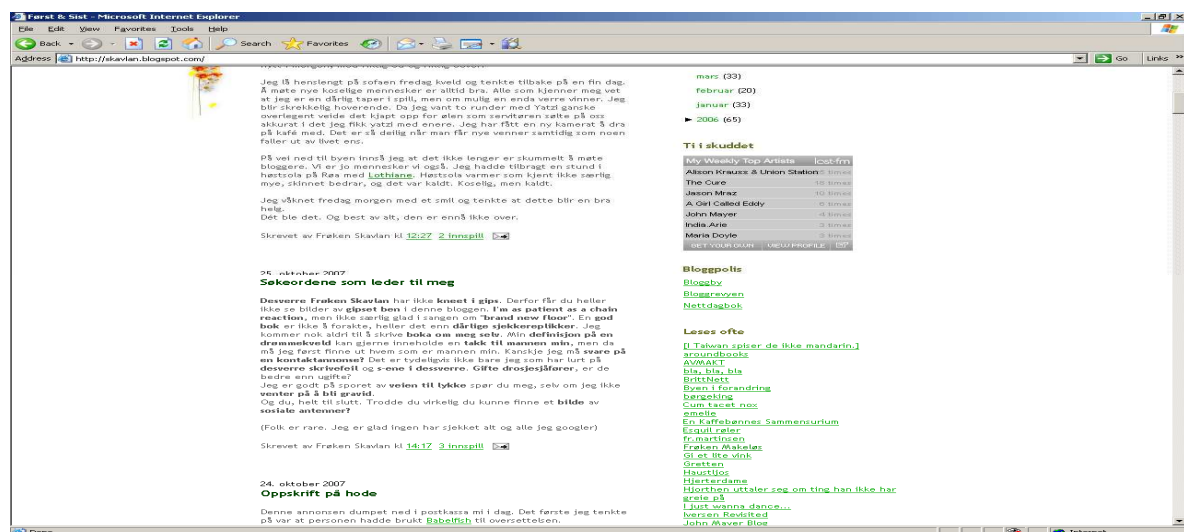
Først & Sist - Microsoft Internet Explorer

File Edit View Favorites Tools Help

Back Search Favorites

Address http://skavlan.blogspot.com/ Go Links

Jeg lå henslengt på sofaen fredag kveld og tenkte tilbake på en fin dag. Å møte nye koselige mennesker er alltid bra. Alle som kjenner meg vet at jeg er en dårlig taper i spill, men om mulig en enda verre vinner. Jeg blir skrekkelig hoverende. Da jeg vant to runder med Yatzi ganske overlegent veide det kjapt opp for ølen som servitøren sølte på oss akkurat i det jeg fikk yatzi med enere. Jeg har fått en ny kamerat å dra på kafé med. Det er så deilig når man får nye venner samtidig som noen faller ut av livet ens.

På vei ned til byen innså jeg at det ikke lenger er skummelt å møte bloggere. Vi er jo mennesker vi også. Jeg hadde tilbragt en stund i høstsola på Røa med Lothiane. Høstsola varmer som kjent ikke særlig mye, skinnet bedrar, og det var kaldt. Koselig, men kaldt.

Jeg våknet fredag morgen med et smil og tenkte at dette blir en bra helg.
Det ble det. Og best av alt, den er ennå ikke over.

Skrevet av Frøken Skavlan kl 12:27 2 innspill

25. oktober 2007
Søkeordene som leder til meg

Desverre Frøken Skavlan har ikke kneet i gips. Derfor får du heller ikke se bilder av gipset ben i denne bloggen. I'm as patient as a chain reaction, men ikke særlig glad i sangen om "brand new floor". En god bok er ikke å forakte, heller det enn dårlige sjekkereplikker. Jeg kommer nok aldri til å skrive boka om meg selv. Min definisjon på en drømmekveld kan gjerne inneholde en takk til mannen min, men da må jeg først finne ut hvem som er mannen min. Kanskje jeg må svare på en kontaktannonse? Det er tydeligvis ikke bare jeg som har lurt på desverre skrivefeil og s-ene i dessverre. Gifte drosjesjåfører, er de bedre enn ugifte?
Jeg er godt på sporet av veien til lykke spør du meg, selv om jeg ikke venter på å bli gravid.
Og du, helt til slutt. Trodde du virkelig du kunne finne et bilde av sosiale antenner?

(Folk er rare. Jeg er glad ingen har sjekket alt og alle jeg googler)

Skrevet av Frøken Skavlan kl 14:17 3 innspill

24. oktober 2007
Oppskrift på hode

Denne annonsen dumpet ned i postkassa mi i dag. Det første jeg tenkte på var at personen hadde brukt Babelfish til oversettelsen.

mars (33)
februar (20)
januar (33)
► 2006 (65)

Ti i skuddet

| My Weekly Top Artists | last.fm |
|---|---|
| Alison Krauss & Union Station | 5 times |
| The Cure | 10 times |
| Jason Mraz | 10 times |
| A Girl Called Eddy | 6 times |
| John Mayer | 4 times |
| India.Arie | 3 times |
| Maria Doyle | 3 times |
| GET YOUR OWN | VIEW PROFILE |

Bloggpolis
Bloggby
Bloggrevyen
Nettdagbok

Leses ofte
[I Taiwan spiser de ikke mandarin.]
aroundbooks
AVMAKT
bla, bla, bla
BrittNett
Byen i forandring
børgeking
Cum tacet nox
emelie
En Kaffebønnes Sammensurium
Esquil røler
fr.martinsen
Frøken Makeløs
Gi et lite vink
Gretten
Haustljos
Hjerterdame
Hjorthen uttaler seg om ting han ikke har greie på
I just wanna dance...
Iversen Revisited
John Mayer Blog

Done Internet